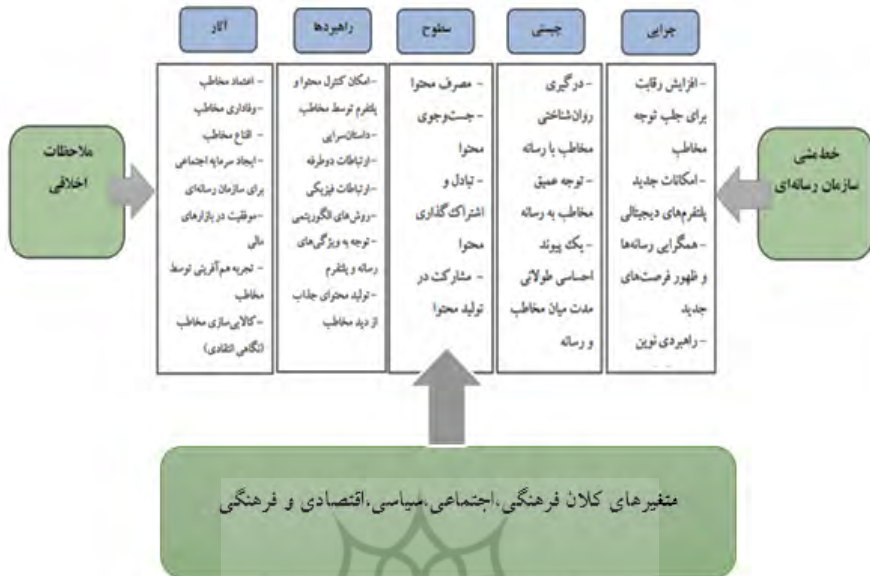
چرایی

- افزایش رقابت برای جلب توجه مخاطب
- امکانات جدید پلتفرم‌های دیجیتالی
- همگرایی رسانه‌ها و ظهور فرصت‌های جدید
- راهبردی نوین

چیستی

- درگیری روان‌شناختی مخاطب با رسانه
- توجه عمیق مخاطب به رسانه
- یک پیوند احساسی طولانی مدت میان مخاطب و رسانه

سطوح

- مصرف محتوا
- جست‌وجوی محتوا
- تبادل و اشتراک‌گذاری محتوا
- مشارکت در تولید محتوا

راهبردها

- امکان کنترل محتوا و پلتفرم توسط مخاطب
- داستان‌سرایی
- ارتباطات دوطرفه
- ارتباطات فیزیکی
- روش‌های الگوریتمی
- توجه به ویژگی‌های رسانه و پلتفرم
- تولید محتوای جذاب از دید مخاطب

آثار

- اعتماد مخاطب
- وفاداری مخاطب
- اقناع مخاطب
- ایجاد سرمایه اجتماعی برای سازمان رسانه‌ای
- موفقیت در بازارهای مالی
- تجربه هم‌آفرینی توسط مخاطب
- کالایی‌سازی مخاطب (نگاهی انتقادی)

ملاحظات اخلاقی

خط‌مشی سازمان رسانه‌ای

متغیرهای کلان فرهنگی، اجتماعی، سیاسی، اقتصادی و فرهنگی